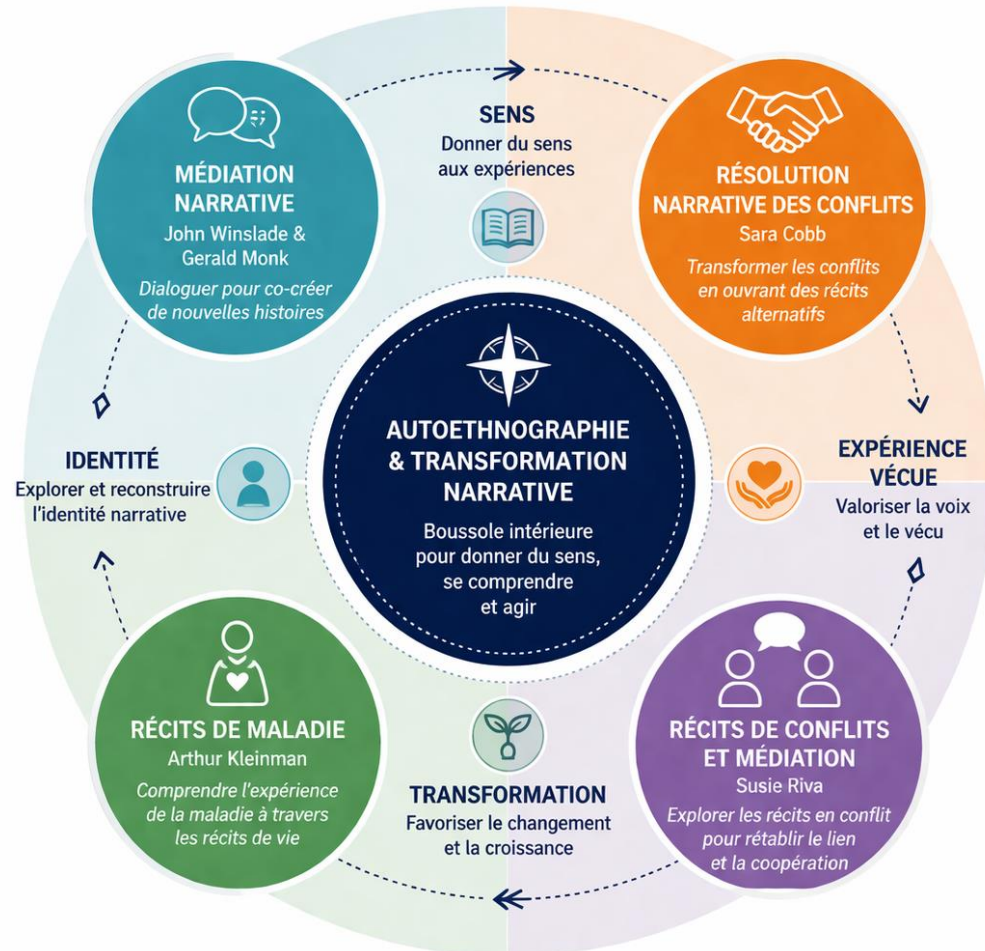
MÉDIATION NARRATIVE
John Winslade & Gerald Monk
Dialoguer pour co-créer de nouvelles histoires

SENS
Donner du sens aux expériences

RÉSOLUTION NARRATIVE DES CONFLITS
Sara Cobb
Transformer les conflits en ouvrant des récits alternatifs

IDENTITÉ
Explorer et reconstruire l'identité narrative

AUTOETHNOGRAPHIE & TRANSFORMATION NARRATIVE
Boussole intérieure pour donner du sens, se comprendre et agir

EXPÉRIENCE VÉCUE
Valoriser la voix et le vécu

RÉCITS DE MALADIE
Arthur Kleinman
Comprendre l'expérience de la maladie à travers les récits de vie

TRANSFORMATION
Favoriser le changement et la croissance

RÉCITS DE CONFLITS ET MÉDIATION
Susie Riva
Explorer les récits en conflit pour rétablir le lien et la coopération